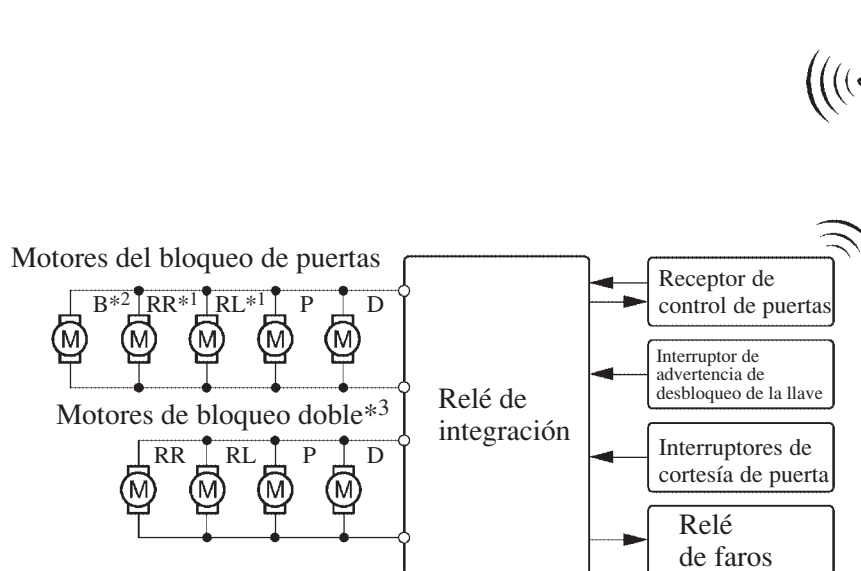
Motores del bloqueo de puertas

B*$^{2}$ RR*$^{1}$ RL*$^{1}$ P D

M M M M M

Motores de bloqueo doble*$^{3}$

RR RL P D

M M M M

Relé de integración

Receptor de control de puertas

Interruptor de advertencia de desbloqueo de la llave

Interruptores de cortesía de puerta

Relé de faros